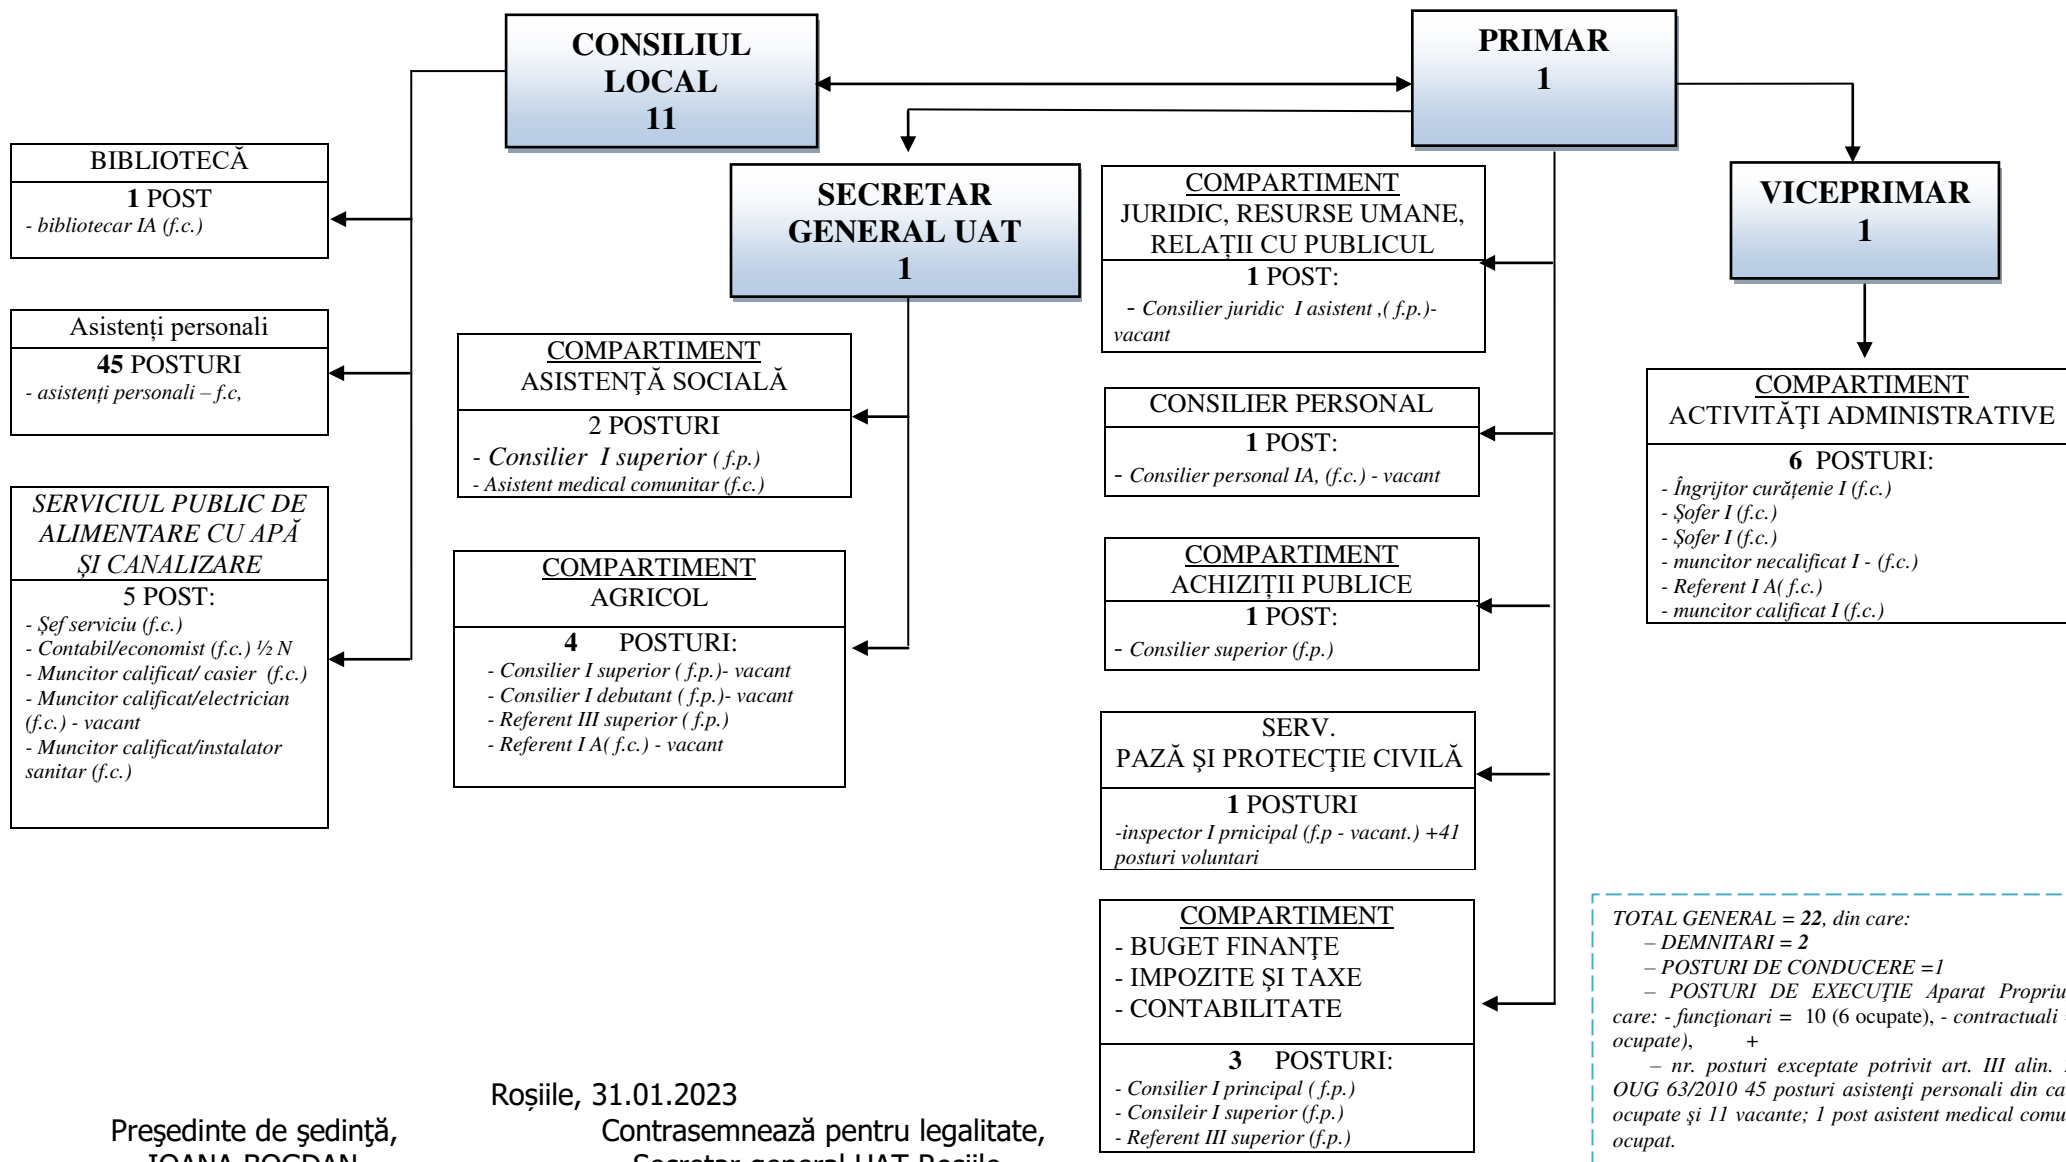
CONSILIUL LOCAL 11

PRIMAR 1

BIBLIOTECĂ
1 POST
- bibliotecar IA (f.c.)

SECRETAR GENERAL UAT 1

COMPARTIMENT JURIDIC, RESURSE UMANE, RELAŢII CU PUBLICUL
1 POST:
- Consilier juridic I asistent ,( f.p.)- vacant

VICEPRIMAR 1

Asistenți personali
45 POSTURI
- asistenți personali – f.c,

COMPARTIMENT ASISTENŢĂ SOCIALĂ
2 POSTURI
- Consilier I superior ( f.p.)
- Asistent medical comunitar (f.c.)

CONSILIER PERSONAL
1 POST:
- Consilier personal IA, (f.c.) - vacant

COMPARTIMENT ACTIVITĂŢI ADMINISTRATIVE
6 POSTURI:
- Îngrijitor curăţenie I (f.c.)
- Şofer I (f.c.)
- Şofer I (f.c.)
- muncitor necalificat I - (f.c.)
- Referent I A( f.c.)
- muncitor calificat I (f.c.)

SERVICIUL PUBLIC DE ALIMENTARE CU APĂ ŞI CANALIZARE
5 POST:
- Şef serviciu (f.c.)
- Contabil/economist (f.c.) ½ N
- Muncitor calificat/ casier (f.c.)
- Muncitor calificat/electrician (f.c.) - vacant
- Muncitor calificat/instalator sanitar (f.c.)

COMPARTIMENT AGRICOL
4 POSTURI:
- Consilier I superior ( f.p.)- vacant
- Consilier I debutant ( f.p.)- vacant
- Referent III superior ( f.p.)
- Referent I A( f.c.) - vacant

COMPARTIMENT ACHIZIŢII PUBLICE
1 POST:
- Consilier superior (f.p.)

SERV. PAZĂ ŞI PROTECŢIE CIVILĂ
1 POSTURI
-inspector I prnicipal (f.p - vacant.) +41 posturi voluntari

COMPARTIMENT
- BUGET FINANŢE
- IMPOZITE ŞI TAXE
- CONTABILITATE
3 POSTURI:
- Consilier I principal ( f.p.)
- Consileir I superior (f.p.)
- Referent III superior (f.p.)

TOTAL GENERAL = 22, din care:
– DEMNITARI = 2
– POSTURI DE CONDUCERE =1
– POSTURI DE EXECUŢIE Aparat Propriu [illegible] care: - funcţionari = 10 (6 ocupate), - contractuali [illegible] ocupate), +
– nr. posturi exceptate potrivit art. III alin. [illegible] OUG 63/2010 45 posturi asistenţi personali din ca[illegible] ocupate şi 11 vacante; 1 post asistent medical comu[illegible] ocupat.

Roșiile, 31.01.2023

Preşedinte de şedinţă,
IOANA BOGDAN

Contrasemnează pentru legalitate,
Secretar general UAT Roșiile